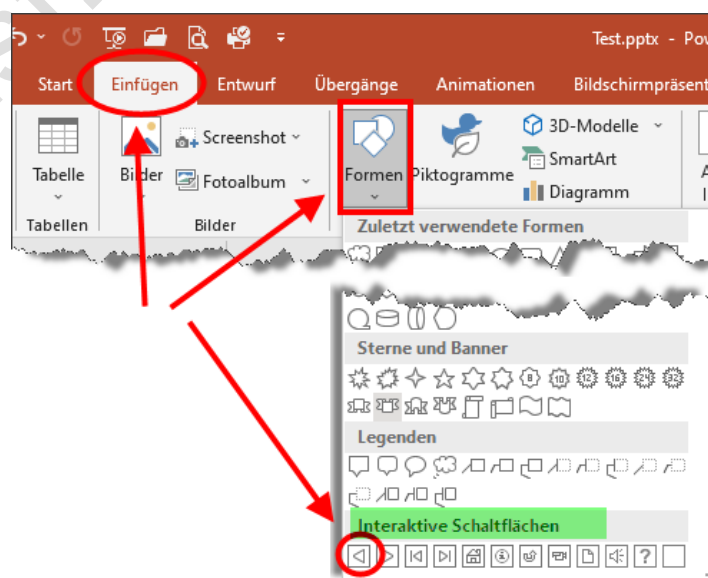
Test.pptx - Pow

Start Einfügen Entwurf Übergänge Animationen Bildschirmpräsent

Tabelle
Tabellen

Bilder
Screenshot
Fotoalbum
Bilder

Formen
Piktogramme
3D-Modelle
SmartArt
Diagramm

Zuletzt verwendete Formen

Sterne und Banner

Legenden

Interaktive Schaltflächen